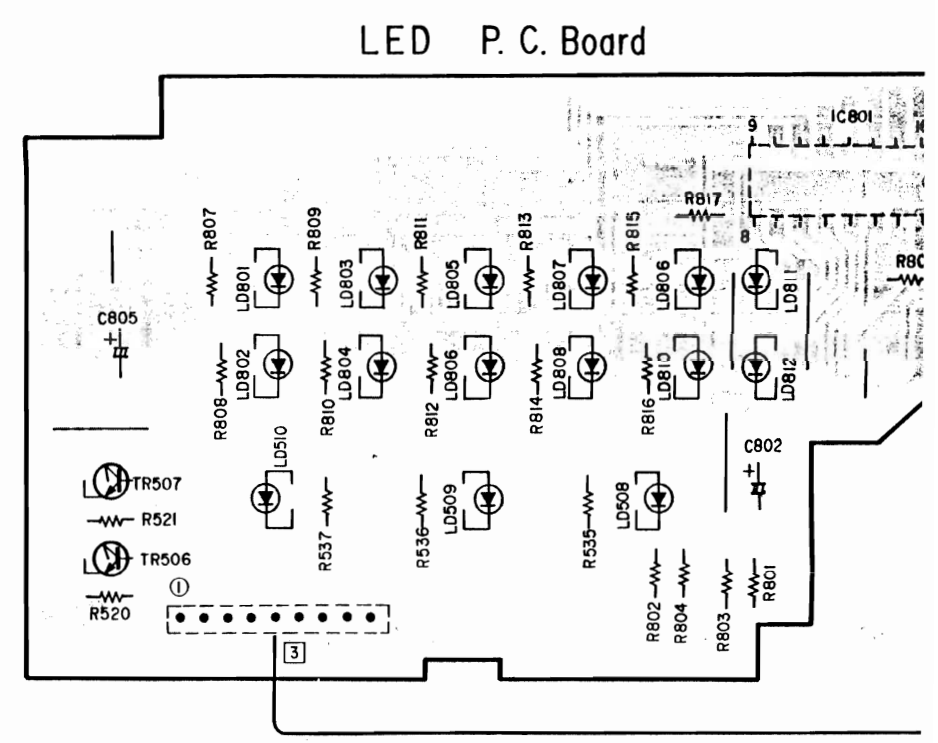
LED P. C. Board

9
IC801
R817
8
R80

C805
R807
LD801
R809
LD803
R811
LD805
R813
LD807
R815
LD806
LD811

R808
LD802
R810
LD804
R812
LD806
R814
LD808
R816
LD810
LD812

C802

TR507
R521
TR506
R520

LD510
R537
R536
LD509
R535
LD508

R802
R804
R803
R801

①
3